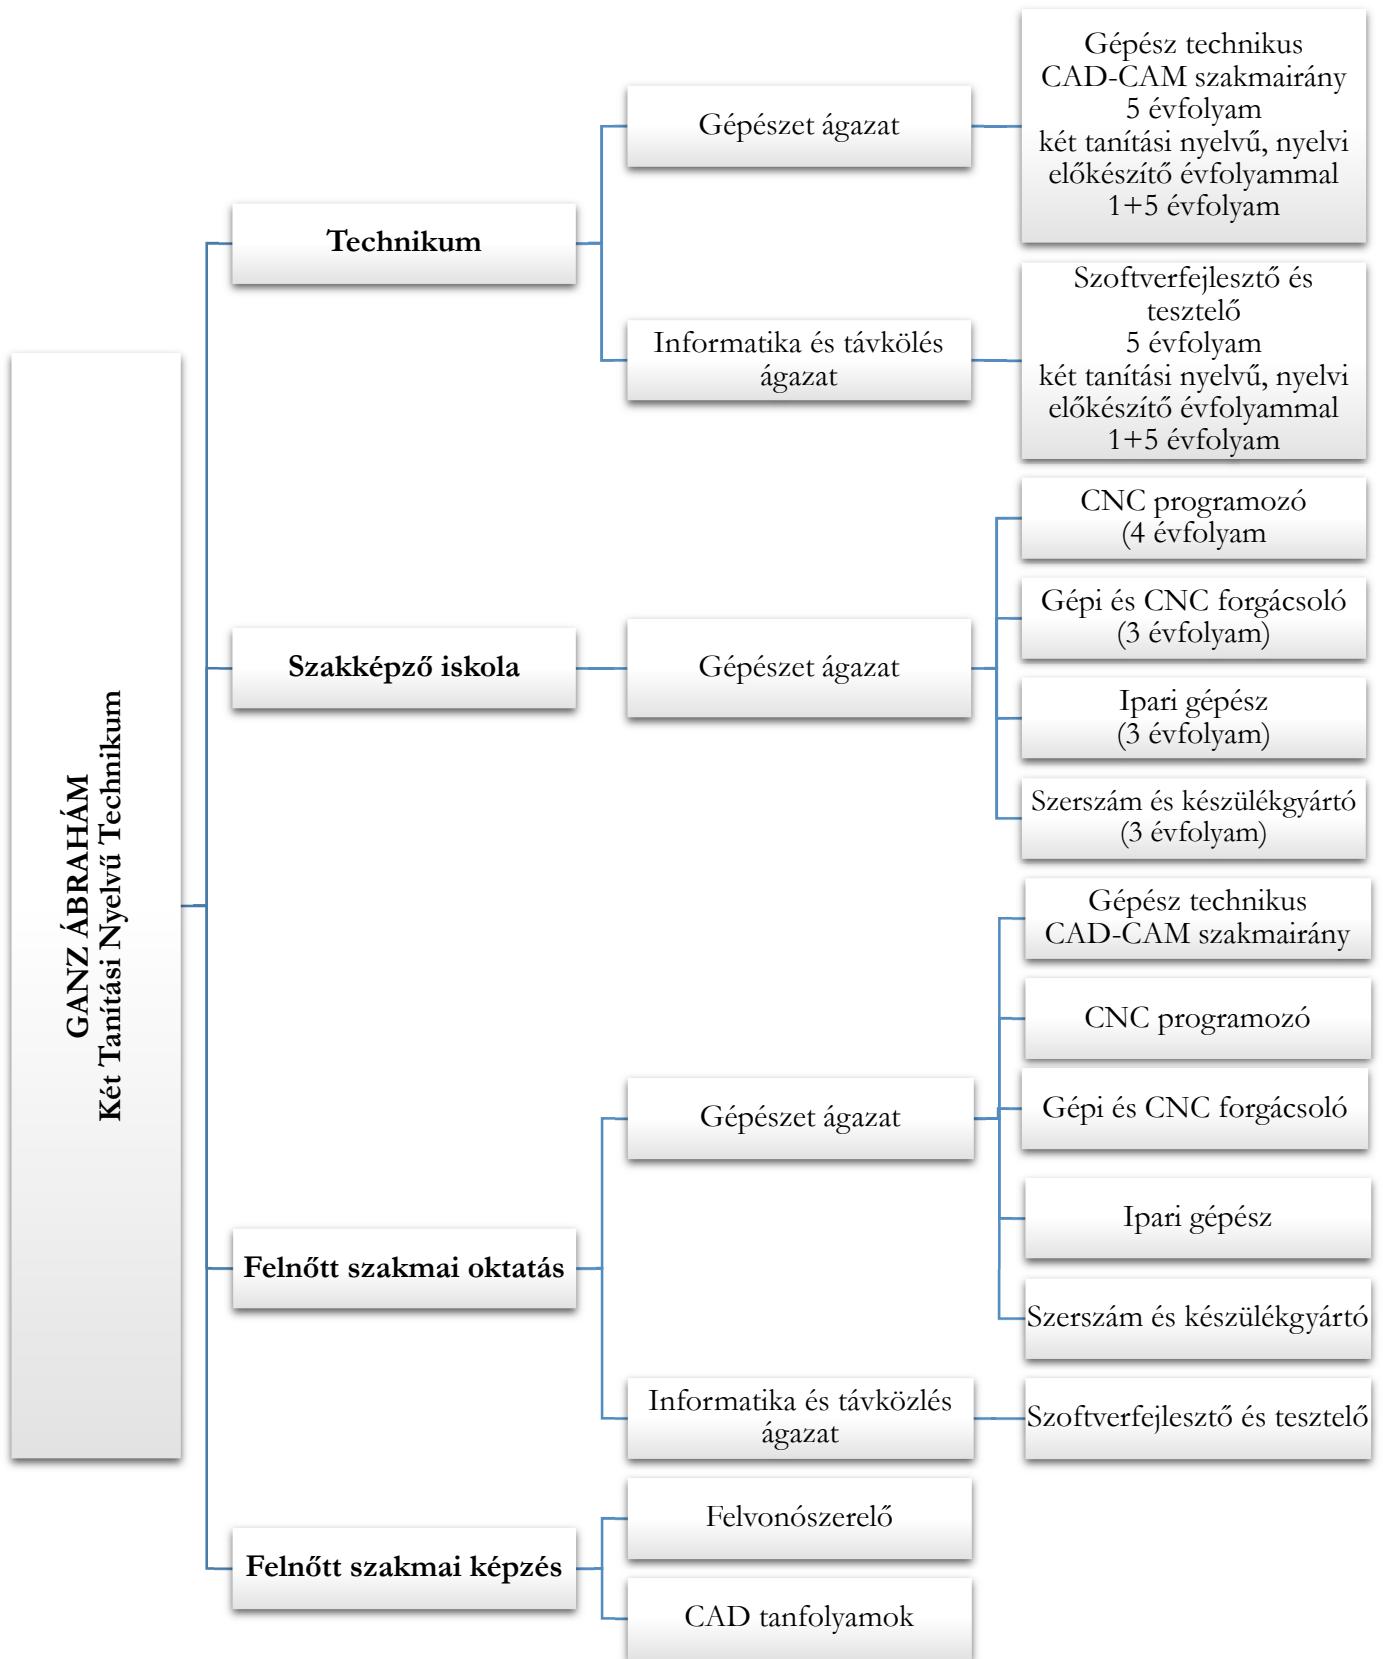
GANZ ÁBRAHÁM
Két Tanítási Nyelvű Technikum

Technikum

Gépészet ágazat

Gépész technikus
CAD-CAM szakmairány
5 évfolyam
két tanítási nyelvű, nyelvi előkészítő évfolyammal
1+5 évfolyam

Informatika és távkölés ágazat

Szoftverfejlesztő és tesztelő
5 évfolyam
két tanítási nyelvű, nyelvi előkészítő évfolyammal
1+5 évfolyam

Szakképző iskola

Gépészet ágazat

CNC programozó
(4 évfolyam

Gépi és CNC forgácsoló
(3 évfolyam)

Ipari gépész
(3 évfolyam)

Szerszám és készülékgyártó
(3 évfolyam)

Felnőtt szakmai oktatás

Gépészet ágazat

Gépész technikus
CAD-CAM szakmairány

CNC programozó

Gépi és CNC forgácsoló

Ipari gépész

Szerszám és készülékgyártó

Informatika és távközlés ágazat

Szoftverfejlesztő és tesztelő

Felnőtt szakmai képzés

Felvonószerelő

CAD tanfolyamok